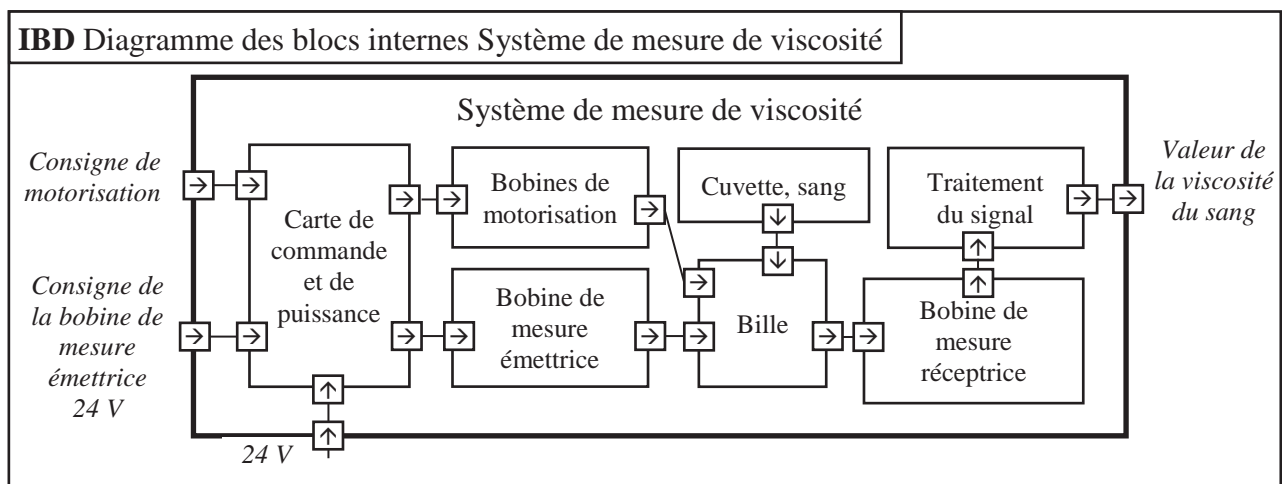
**IBD** Diagramme des blocs internes Système de mesure de viscosité

Système de mesure de viscosité

*Consigne de motorisation*

*Consigne de la bobine de mesure émettrice 24 V*

Carte de commande et de puissance

Bobines de motorisation

Bobine de mesure émettrice

Cuvette, sang

Bille

Traitement du signal

Bobine de mesure réceptrice

*Valeur de la viscosité du sang*

*24 V*